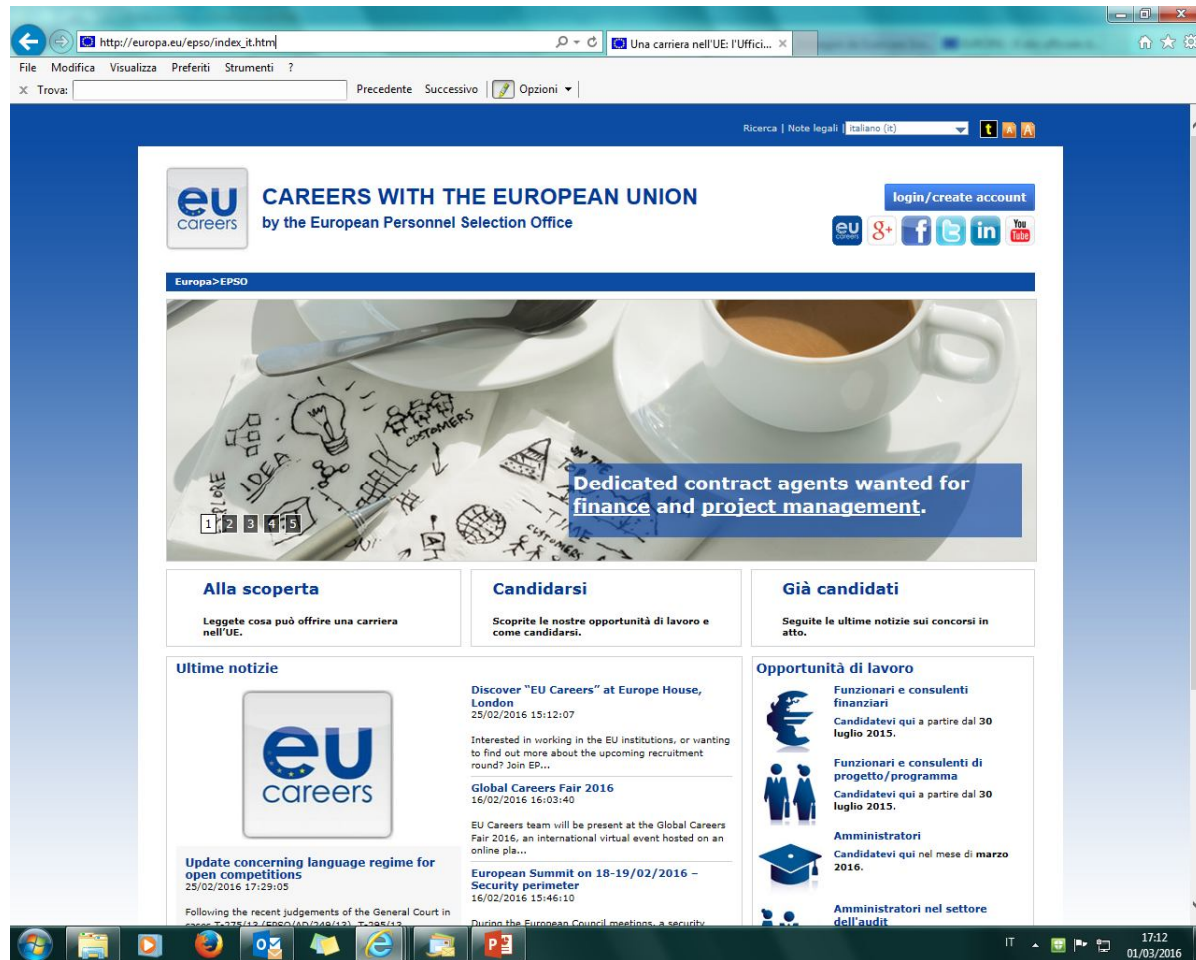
http://europa.eu/epso/index_it.htm

Una carriera nell'UE: l'Uffici... ×

File Modifica Visualizza Preferiti Strumenti ?

× Trova: Precedente Successivo Opzioni

Ricerca | Note legali | italiano (it)

eu careers

CAREERS WITH THE EUROPEAN UNION
by the European Personnel Selection Office

login/create account

Europa>EPSO

IDEA CUSTOMERS

Dedicated contract agents wanted for finance and project management.

1 2 3 4 5

Alla scoperta
Leggete cosa può offrire una carriera nell'UE.

Candidarsi
Scoprite le nostre opportunità di lavoro e come candidarsi.

Già candidati
Seguite le ultime notizie sui concorsi in atto.

Ultime notizie

eu careers

Update concerning language regime for open competitions
25/02/2016 17:29:05

Following the recent judgements of the General Court in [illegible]

Discover "EU Careers" at Europe House, London
25/02/2016 15:12:07

Interested in working in the EU institutions, or wanting to find out more about the upcoming recruitment round? Join EP...

Global Careers Fair 2016
16/02/2016 16:03:40

EU Careers team will be present at the Global Careers Fair 2016, an international virtual event hosted on an online pla...

European Summit on 18-19/02/2016 – Security perimeter
16/02/2016 15:46:10

During the European Council meetings, a security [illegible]

Opportunità di lavoro

Funzionari e consulenti finanziari
Candidatevi qui a partire dal 30 luglio 2015.

Funzionari e consulenti di progetto/programma
Candidatevi qui a partire dal 30 luglio 2015.

Amministratori
Candidatevi qui nel mese di marzo 2016.

Amministratori nel settore dell'audit

IT 17:12 01/03/2016